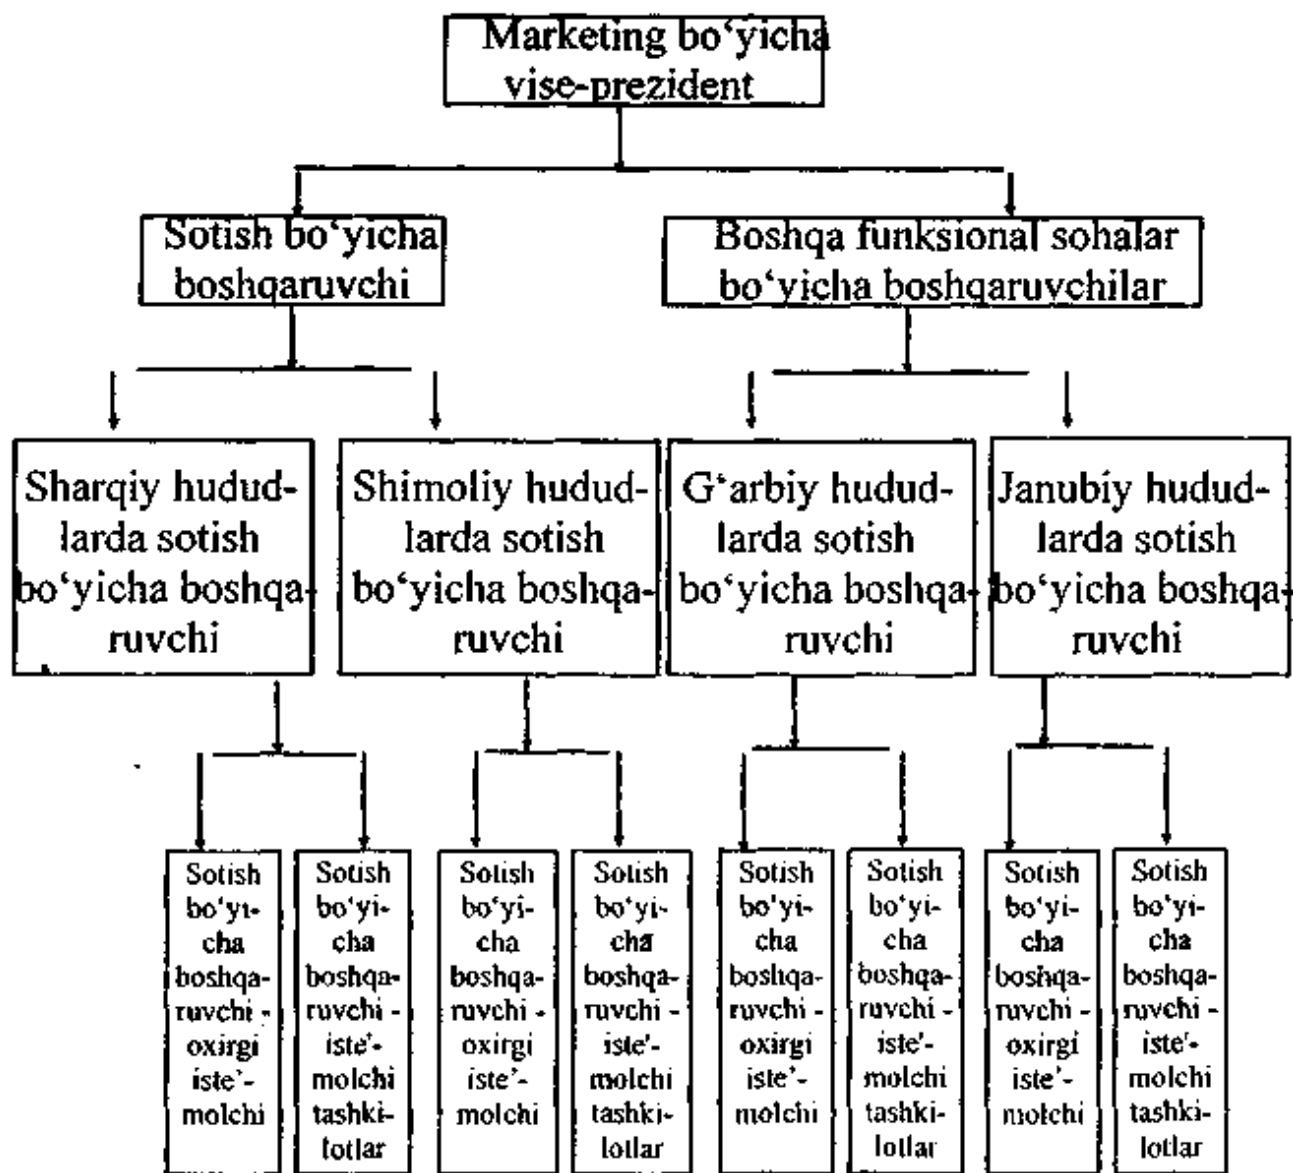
Marketing bo'yicha vise-prezident

Sotish bo'yicha boshqaruvchi

Boshqa funksional sohalar bo'yicha boshqaruvchilar

Sharqiy hududlarda sotish bo'yicha boshqaruvchi

Shimoliy hududlarda sotish bo'yicha boshqaruvchi

G'arbiy hududlarda sotish bo'yicha boshqaruvchi

Janubiy hududlarda sotish bo'yicha boshqaruvchi

Sotish bo'yicha boshqaruvchi - oxirgi iste'molchi

Sotish bo'yicha boshqaruvchi - iste'molchi tashkilotlar

Sotish bo'yicha boshqaruvchi - oxirgi iste'molchi

Sotish bo'yicha boshqaruvchi - iste'molchi tashkilotlar

Sotish bo'yicha boshqaruvchi - oxirgi iste'molchi

Sotish bo'yicha boshqaruvchi - iste'molchi tashkilotlar

Sotish bo'yicha boshqaruvchi - oxirgi iste'molchi

Sotish bo'yicha boshqaruvchi - iste'molchi tashkilotlar